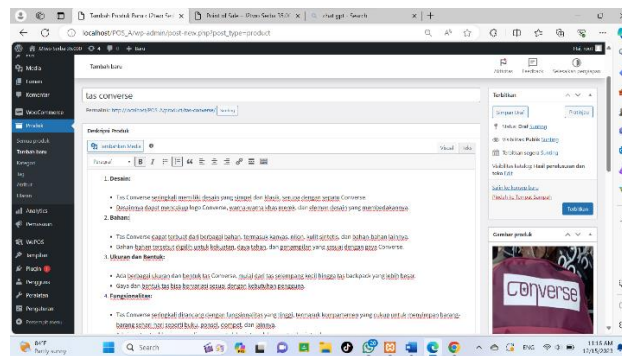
Tambah Produk Baru ‹ Dian Sat × | Point of Sale – Dian Sedar 35.0 × | chat gpt - Search × | +

localhost/POS_A/wp-admin/post-new.php?post_type=product

Media

Formulir

Komentar

WooCommerce

Produk

Semua produk

Tambah baru

Kategori

Tag

Atribut

Ulasan

Analytics

Pemasaran

WPPOS

Tampilan

Plugin

Pengguna

Peralatan

Pengaturan

Tutup menu

Tambah baru

tas converse

Permalink: http://localhost/POS_A/product/tas-converse/ Sunting

Deskripsi Produk

Tambahkan Media

Visual Teks

Paragraf

1. Desain:

• Tas Converse seringkali memiliki desain yang simpel dan klasik, sesuai dengan segera Converse.

• Biasanya dapat mencakup logo Converse, warna-warna khas merek, dan elemen desain yang membedakannya.

2. Bahan:

• Tas Converse dapat terbuat dari berbagai bahan, termasuk kanvas, nilon, kulit sintetis, dan bahan-bahan lainnya.

• Bahan harus tersebut dipilih untuk ketahanan, daya tahan, dan penampilan yang sesuai dengan gaya Converse.

3. Ukuran dan Bentuk:

• Ada berbagai ukuran dan bentuk tas Converse, mulai dari tas selempang kecil hingga tas backpack yang lebih besar.

• Gaya dan bentuk tas bisa bervariasi sesuai dengan kebutuhan pengguna.

4. Fungsionalitas:

• Tas Converse seringkali dirancang dengan fungsionalitas yang tinggi, termasuk kompartemen yang cukup untuk menyimpan barang-barang seperti buku, ponsel, dompet, dan lainnya.

Terbitkan

Simpan Draf

Pratinjau

Status: Draf Sunting

Visibilitas: Publik Sunting

Terbitkan segera Sunting

Visibilitas katalog: Hasil penelusuran dan toko Edit

Salin ke konsep baru

Pindah ke Tempat Sampah

Terbitkan

Gambar produk

Converse

Aktivitas Feedback Selesaikan penyiapan

84°F Partly sunny

Search

ENG 11:15 AM 12/15/2023